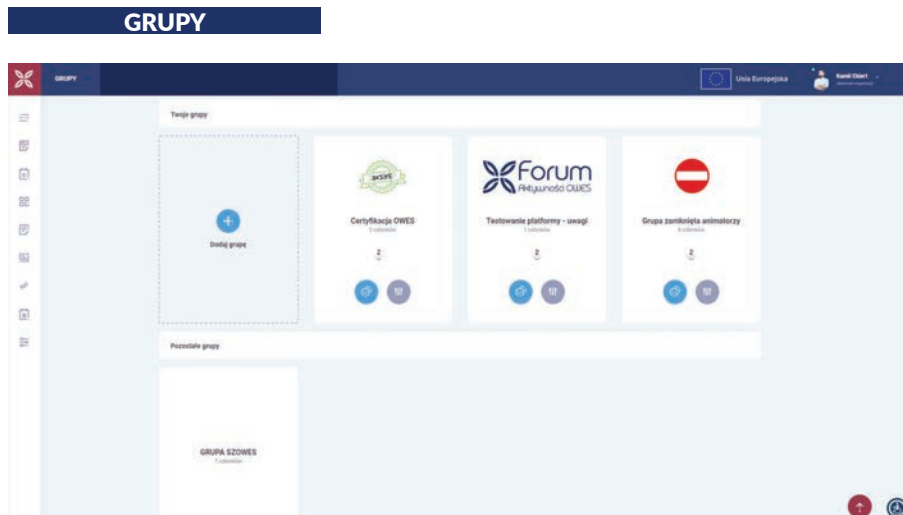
GRUPY

GRUPY

Unia Europejska

Kamil Dziert

Twoje grupy

Dodaj grupę

OWES

Certyfikacja OWES

3 członków

2

Forum Aktywność OWES

Testowanie platformy - uwagi

7 członków

2

Grupa zamknięta animatorzy

8 członków

2

Pozostałe grupy

GRUPA SZOWES

7 członków